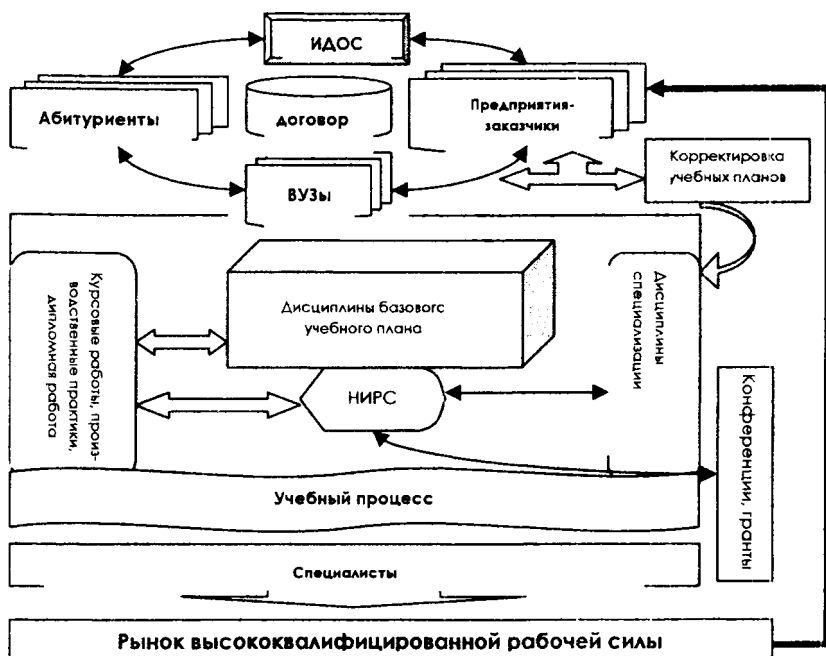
ИДОС

Абитуриенты

договор

Предприятия-заказчики

ВУЗы

Корректировка учебных планов

Курсовые работы, производственные практики, дипломная работа

Дисциплины базовогс учебного плана

Дисциплины специализации

НИРС

Конференции, гранты

Учебный процесс

Специалисты

Рынок высококвалифицированной рабочей силы